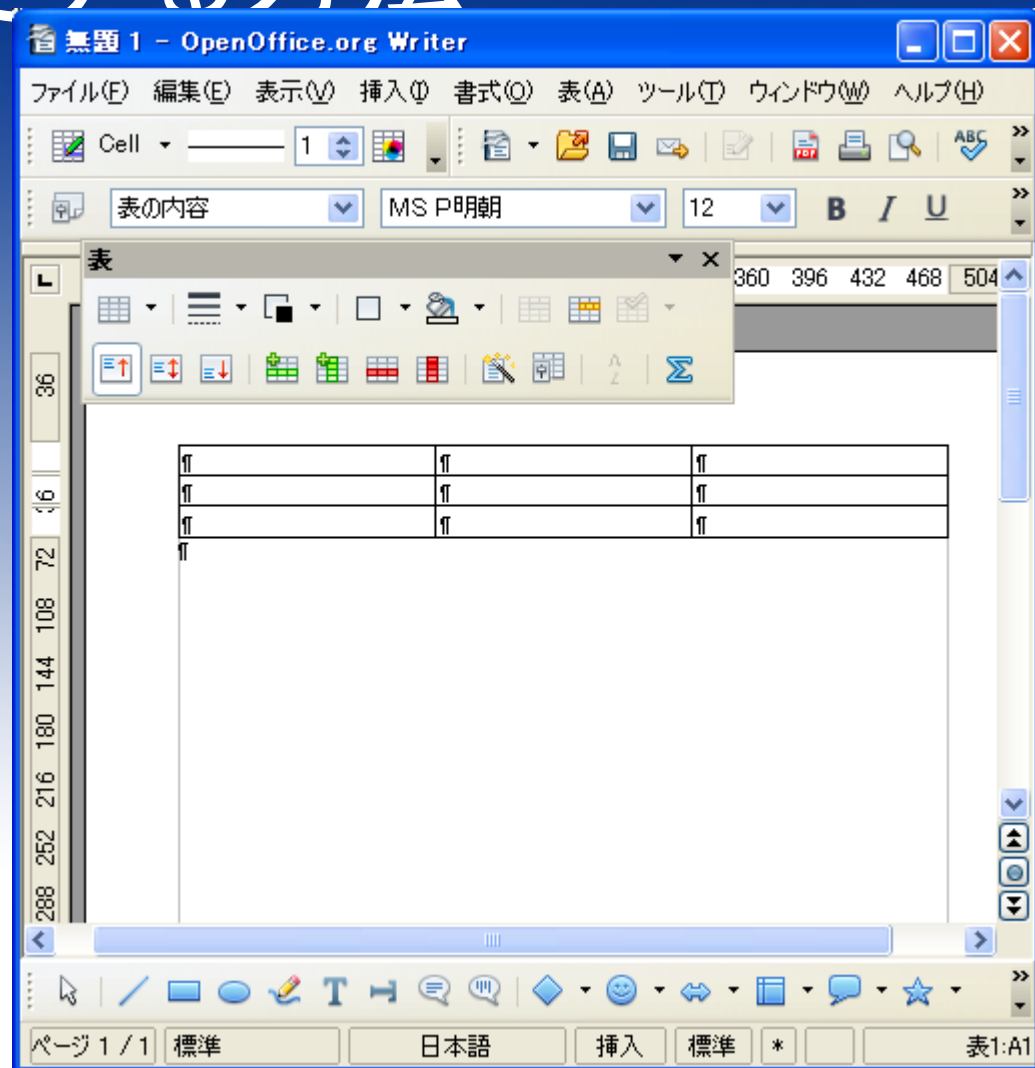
無題 1 - OpenOffice.org Writer

ファイル(F) 編集(E) 表示(V) 挿入(I) 書式(O) 表(A) ツール(T) ウィンドウ(W) ヘルプ(H)

Cell 1

表の内容 MS P明朝 12 B I U

表

360 396 432 468 504

36 36 72 108 144 180 216 252 288

| ¶ | ¶ | ¶ |
|---|---|---|
| ¶ | ¶ | ¶ |
| ¶ | ¶ | ¶ |

¶

ページ 1 / 1 標準 日本語 挿入 標準 * 表1:A1